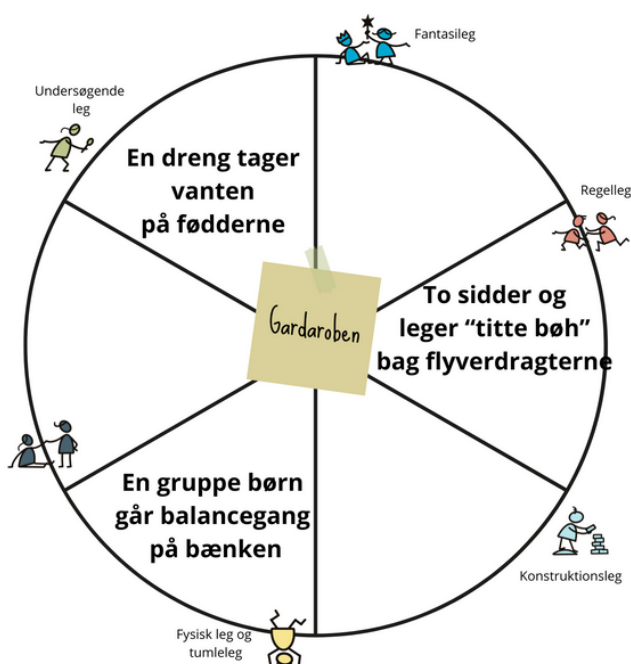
Fantasileg

Undersøgende leg

Regelleg

En dreng tager vanten på fødderne

Gardaroben

To sidder og leger "titte bøh" bag flyverdragterne

En gruppe børn går balancegang på bænken

Konstruktionsleg

Fysisk leg og tumleleg